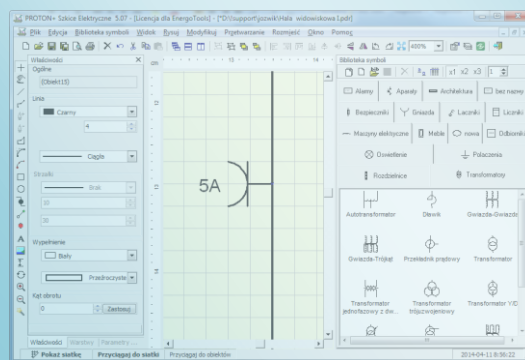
PROTON+ Szkice Elektryczne 5.07 - [Licencja dla EnergoTools] [*D:\support\yszwik\Hala widowiskowa1.pdr]

Plik Edycja Biblioteka symboli Widok Rysuj Modyfikuj Przekształcenie Rozmieść Okno Pomoc

400%

Właściwości

Ogólne

[Obiekt15]

Linia

Czarny

4

Ciągła

Obrzeże

Brak

10

30

Wypełnienie

Biały

Przezroczysty

Kąt obrotu

0

Zastosuj

Właściwości Warstwy Parametry

5A

Biblioteka symboli

x1 x2 x3 1

Alarmy Aparaty Architektura bez nazwy

Bezpieczniki Gniazda Łączniki Liczniki

Maszyny elektryczne Meble nowa Odbiorniki

Oświetlenie Połączenia

Rozdzielnice Transformatory

Autotransformator Dławik Gwiazda-Gwiazda

Gwiazda-Trójkąt Przekładnik prądowy Transformator

Transformator jednofazowy z dw... Transformator trójuzwojeniowy Transformator Y/D

Pokaż siatkę Przyciągaj do siatki Przyciągaj do obiektów

2014-04-11 8:36:22